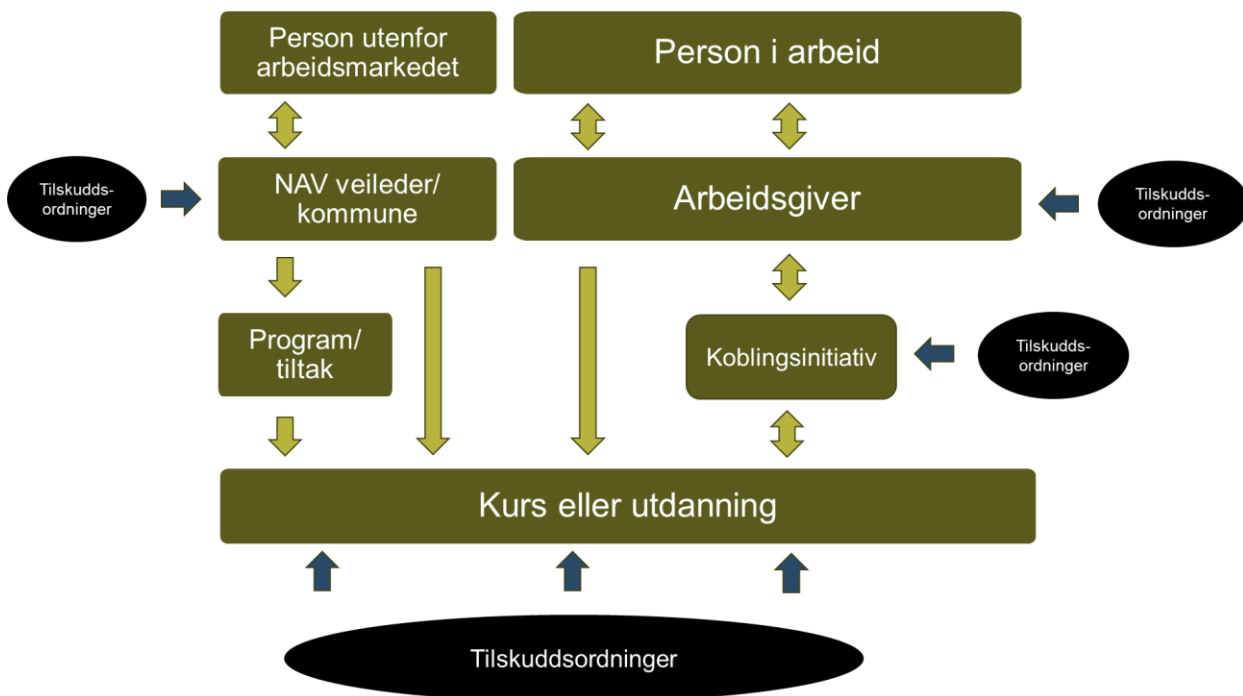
Person utenfor arbeidsmarkedet

Person i arbeid

Tilskudds-ordninger

NAV veileder/ kommune

Arbeidsgiver

Tilskudds-ordninger

Program/ tiltak

Koblingsinitiativ

Tilskudds-ordninger

Kurs eller utdanning

Tilskuddsordninger